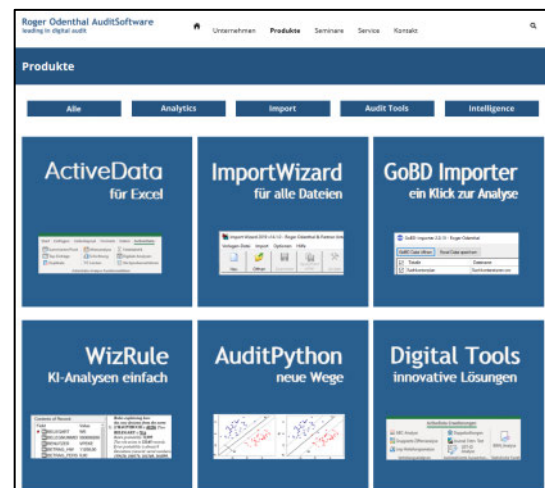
Roger Odenthal AuditSoftware
leading in digital audit

Unternehmen Produkte Seminare Service Kontakt

Produkte

Alle Analytics Import Audit Tools Intelligence

ActiveData
für Excel

ImportWizard
für alle Dateien

ImportWizard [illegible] - Roger Odenthal & Partner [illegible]
Vorlagen Datei Import Optionen Hilfe

GoBD Importer
ein Klick zur Analyse

GoBD Importer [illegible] - Roger Odenthal

WizRule
KI-Analysen einfach

AuditPython
neue Wege

Digital Tools
innovative Lösungen